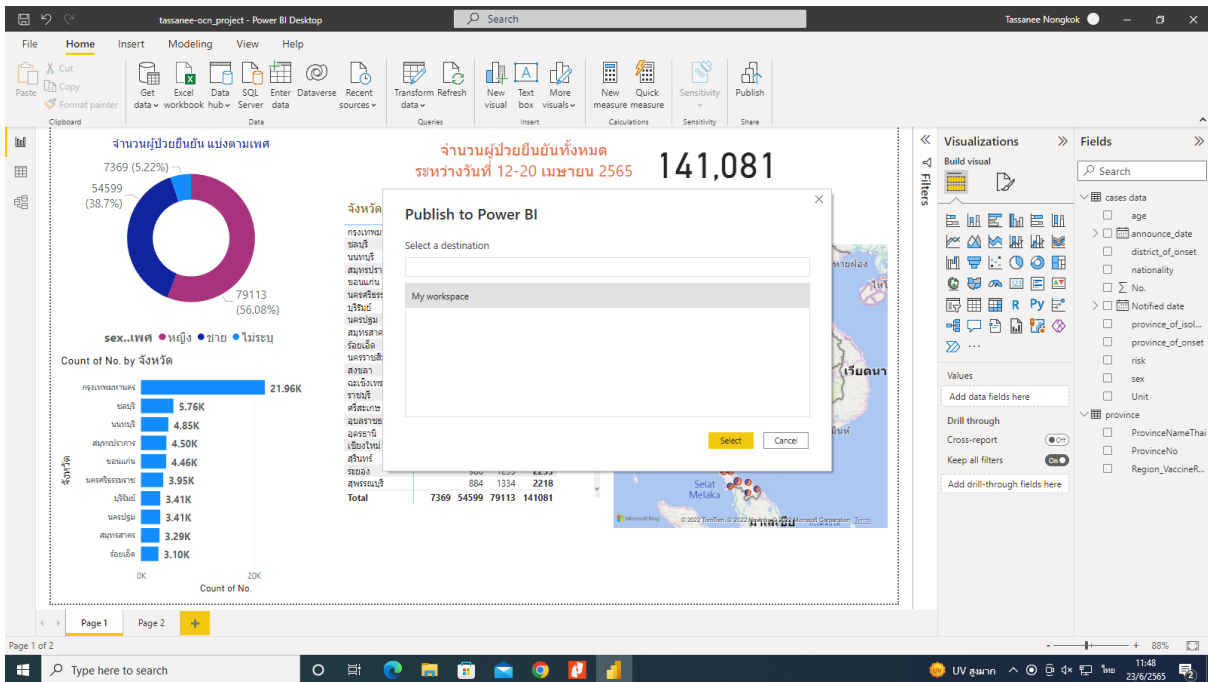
tassanee-ocn_project - Power BI Desktop
Search
Tassanee Nongkok

File Home Insert Modeling View Help

Paste Cut Copy Format painter
Clipboard
Get data Excel workbook Data hub SQL Server Enter data Dataverse Recent sources
Data
Transform data Refresh
Queries
New visual Text box More visuals
Insert
New measure Quick measure
Calculations
Sensitivity
Sensitivity
Publish
Share

จำนวนผู้ป่วยยืนยัน แบ่งตามเพศ
7369 (5.22%)
54599 (38.7%)
79113 (56.08%)
sex..เพศ ● หญิง ● ชาย ● ไม่ระบุ

จำนวนผู้ป่วยยืนยันทั้งหมด
ระหว่างวันที่ 12-20 เมษายน 2565
141,081

Count of No. by จังหวัด
จังหวัด
กรุงเทพมหานคร 21.96K
ชลบุรี 5.76K
นนทบุรี 4.85K
สมุทรปราการ 4.50K
ขอนแก่น 4.46K
นครศรีธรรมราช 3.95K
บุรีรัมย์ 3.41K
นครปฐม 3.41K
สมุทรสาคร 3.29K
ร้อยเอ็ด 3.10K
0K 20K
Count of No.

จังหวัด
กรุงเทพม
ชลบุรี
นนทบุรี
สมุทรปรา
ขอนแก่น
นครศรีธร
บุรีรัมย์
นครปฐม
สมุทรสาค
ร้อยเอ็ด
นครราชสี
สงขลา
ฉะเชิงเทร
ราชบุรี
ศรีสะเกษ
อุบลราชธ
อุดรธานี
เชียงใหม่
สุรินทร์
ระยอง 900 1255 2235
สุพรรณบุรี 884 1334 2218
Total 7369 54599 79113 141081

Publish to Power BI
Select a destination
My workspace
Select Cancel

เวียดนา
Selat Melaka
มาเลเซีย
Microsoft Bing © 2022 TomTom, © 2022 Microsoft Corporation Terms

Filters

Visualizations
Build visual
Values
Add data fields here
Drill through
Cross-report Off
Keep all filters On
Add drill-through fields here

Fields
Search
cases data
age
announce_date
district_of_onset
nationality
No.
Notified date
province_of_isol...
province_of_onset
risk
sex
Unit
province
ProvinceNameThai
ProvinceNo
Region_VaccineR...

Page 1 Page 2 +
Page 1 of 2
88%

Type here to search
UV สูงมาก
11:48
23/6/2565